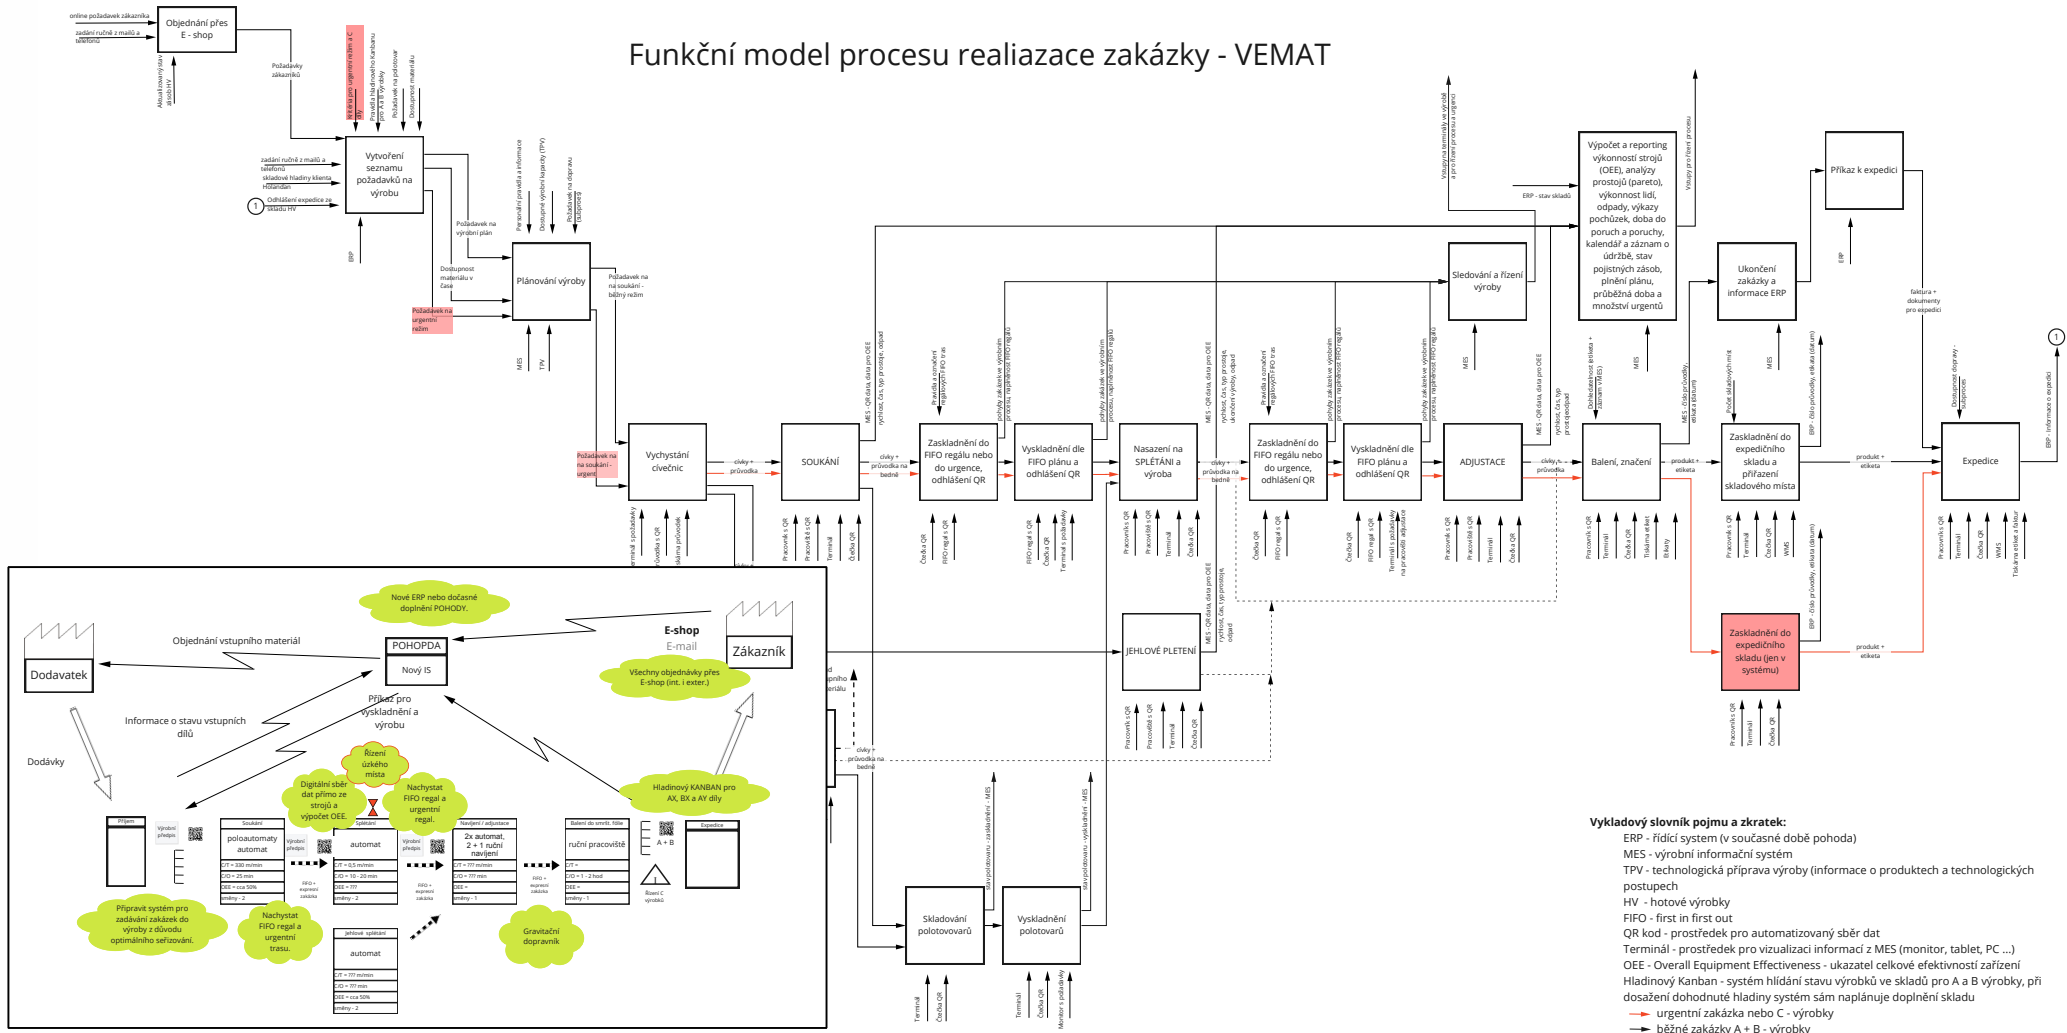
Funkční model procesu realiazace zakázky - VEMAT

online požadavek zákazníka
zadání ručně z mailů a telefonů
Objednání přes E - shop
Aktuální stav skladu HV
Požadavky zákazníků
Kritéria pro urgentní režim a C díly
Pravidla hladinového Kanbanu pro A a B výrobky
Požadavek na polotovar
Dostupnost materiálu
zadání ručně z mailů a telefonů
skladové hladiny klienta Holandsko
Odhlášení expedice ze skladu HV
Vytvoření seznamu požadavků na výrobu
ERP
Personální pravidla a informace
Dostupné výrobní kapacity (TPV)
Požadavek na dopravu (subproces)
Požadavek na výrobní plán
Dostupnost materiálu v čase
Požadavek na urgentní režim
Plánování výroby
Požadavek na na soukání - běžný režim
MES
TPV
Požadavek na na soukání - urgent
Vychystání cívečnic
cívky + průvodka
SOUKÁNÍ
MES - QR data, data pro OEE
rychlost, čas, typ prostoje, odpad
cívky + průvodka na bedně
Pravidla a označení regálových FIFO tras
Zaskladnění do FIFO regálu nebo do urgence, odhlášení QR
pohyby zakázek ve výrobním procesu, naplněnost FIFO regálů
Vyskladnění dle FIFO plánu a odhlášení QR
pohyby zakázek ve výrobním procesu, naplněnost FIFO regálů
Nasazení na SPLÉTÁNÍ a výroba
MES - QR data, data pro OEE
rychlost, čas, typ prostoje, ukončení výroby, odpad
cívky + průvodka na bedně
Pravidla a označení regálových FIFO tras
Zaskladnění do FIFO regálu nebo do urgence, odhlášení QR
pohyby zakázek ve výrobním procesu, naplněnost FIFO regálů
Vyskladnění dle FIFO plánu a odhlášení QR
pohyby zakázek ve výrobním procesu, naplněnost FIFO regálů
ADJUSTACE
MES - QR data, data pro OEE
rychlost, čas, typ prostoje, odpad
cívky + průvodka
Sledování a řízení výroby
MES
Výstupy terminály ve výrobě a pro řízení procesu a urgencí
ERP - stav skladů
Výpočet a reporting výkonností strojů (OEE), analýzy prostojů (pareto), výkonnost lidí, odpady, výkazy pochůzek, doba do poruch a poruchy, kalendář a záznam o údržbě, stav pojistných zásob, plnění plánu, průběžná doba a množství urgentů
Výstupy pro řízení procesu
MES
Dohledatelnost etikety + záznam v MES
Balení, značení
produkt + etiketa
MES - číslo průvodky, etiketa (datum)
Ukončení zakázky a informace ERP
MES
Počet skladových míst
Zaskladnění do expedičního skladu a přiřazení skladového místa
ERP - číslo průvodky, etiketa (datum)
produkt + etiketa
Příkaz k expedici
ERP
faktura + dokumenty pro expedici
Dostupnost dopravy - subproces
Expedice
ERP - Informace o expedici
1
Zaskladnění do expedičního skladu (jen v systému)
ERP - číslo průvodky, etiketa (datum)
produkt + etiketa
JEHLOVÉ PLETENÍ
MES - QR data, data pro OEE
rychlost, čas, typ prostoje, odpad
Terminál s průvodkami
Průvodka s QR
Tiskárna průvodek
Pracovník s QR
Pracovní list s QR
Terminál
Čtečka QR
Čtečka QR
FIFO regál s QR
FIFO regál s QR
Čtečka QR
Terminál s požadavky
Pracovník s QR
Pracovní list s QR
Terminál
Čtečka QR
Čtečka QR
FIFO regál s QR
Čtečka QR
FIFO regál s QR
Terminál s požadavky na pracoviště adjustace
Pracovník s QR
Pracovní list s QR
Terminál
Čtečka QR
Pracovník s QR
Terminál
Čtečka QR
Tiskárna etiket
Etikety
Pracovník s QR
Terminál
Čtečka QR
WMS
Pracovník s QR
Terminál
Čtečka QR
WMS
Tiskárna etiket a faktur
Pracovník s QR
Terminál
Čtečka QR
Pracovník s QR
Pracovní list s QR
Terminál
Čtečka QR
cívky + průvodka na bedně
stav polotovaru - zaskladnění - MES
stav polotovaru - vyskladnění - MES
Skladování polotovarů
Vyskladnění polotovarů
Terminál
Čtečka QR
Terminál
Čtečka QR
Monitor s požadavky

Nové ERP nebo dočasné doplnění POHODY.
Objednání vstupního materiál
POHOPDA
Nový IS
E-shop
E-mail
Zákazník
Všechny objednávky přes E-shop (int. i exter.)
Dodavatek
Příkaz pro vyskladnění a výrobu
Informace o stavu vstupních dílů
Dodávky
Řízení úzkého místa
Digitální sběr dat přímo ze strojů a výpočet OEE.
Nachystat FIFO regal a urgentní regal.
Hladinový KANBAN pro AX, BX a AY díly
Příjem
Výrobní předpis
Soukání
poloautomaty automat
C/T = 330 m/min
C/O = 25 min
OEE = cca 50%
směny - 2
výrobní předpis
FIFO + expresní zakázka
Splétání
automat
C/T = 0,5 m/min
C/O = 10 - 20 min
OEE = ???
směny - 2
výrobní předpis
FIFO + expresní zakázka
Navíjení / adjustace
2x automat, 2 + 1 ruční navíjení
C/T = ??? m/min
C/O = ??? min
OEE =
směny - 1
FIFO + expresní zakázka
Balení do smršť. fólie
ruční pracoviště
C/T =
C/O = 1 - 2 hod
OEE =
směny - 1
A + B
Řízení C výrobků
Expedice
Připravit systém pro zadávání zakázek do výroby z důvodu optimálního seřizování.
Nachystat FIFO regal a urgentní trasu.
Jehlové splétání
automat
C/T = ??? m/min
C/O = ??? min
OEE = cca 50%
směny - 2
Gravitační dopravník

Vykladový slovník pojmu a zkratek:
ERP - řídící system (v současné době pohoda)
MES - výrobní informační systém
TPV - technologická příprava výroby (informace o produktech a technologických postupech
HV - hotové výrobky
FIFO - first in first out
QR kod - prostředek pro automatizovaný sběr dat
Terminál - prostředek pro vizualizaci informací z MES (monitor, tablet, PC ...)
OEE - Overall Equipment Effectiveness - ukazatel celkové efektivností zařízení
Hladinový Kanban - systém hlídání stavu výrobků ve skladů pro A a B výrobky, při dosažení dohodnuté hladiny systém sám naplánuje doplnění skladu
urgentní zakázka nebo C - výrobky
běžné zakázky A + B - výrobky